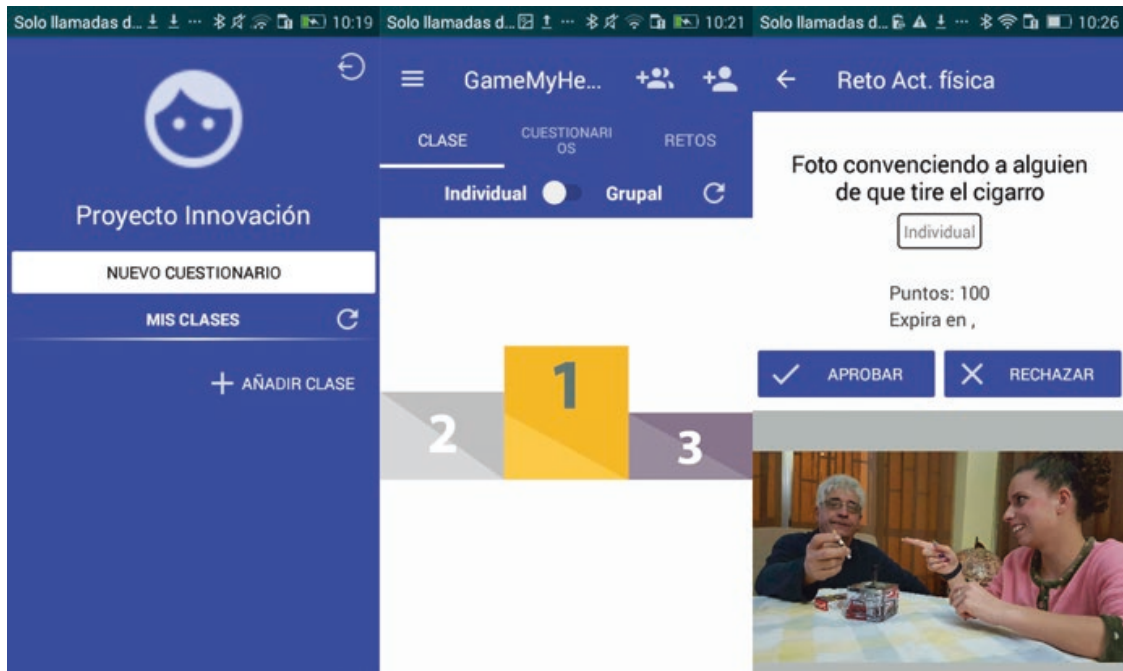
Solo llamadas d... 10:19

Proyecto Innovación

NUEVO CUESTIONARIO

MIS CLASES

+ AÑADIR CLASE

Solo llamadas d... 10:21

GameMyHe...

CLASE CUESTIONARIOS RETOS

Individual Grupal

1

2

3

Solo llamadas d... 10:26

Reto Act. física

Foto convenciendo a alguien de que tire el cigarro

Individual

Puntos: 100
Expira en ,

APROBAR

RECHAZAR